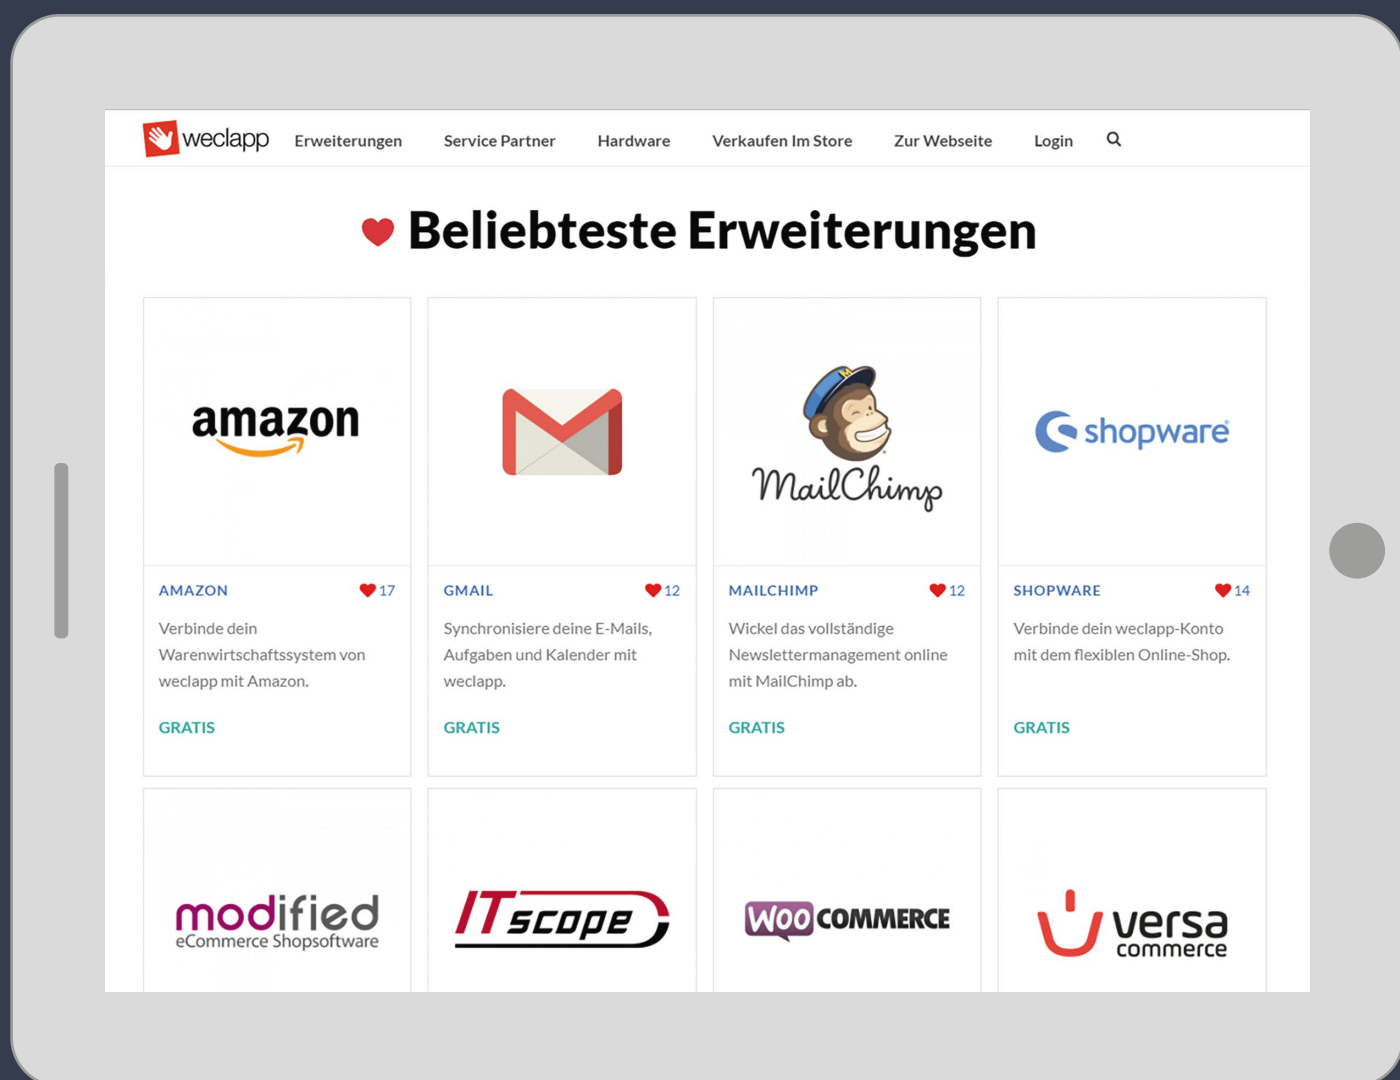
weclapp Erweiterungen Service Partner Hardware Verkaufen Im Store Zur Webseite Login

Beliebteste Erweiterungen

amazon

AMAZON 17

Verbinde dein Warenwirtschaftssystem von weclapp mit Amazon.

GRATIS

GMAIL 12

Synchronisiere deine E-Mails, Aufgaben und Kalender mit weclapp.

GRATIS

MailChimp

MAILCHIMP 12

Wickel das vollständige Newslettermanagement online mit MailChimp ab.

GRATIS

shopware

SHOPWARE 14

Verbinde dein weclapp-Konto mit dem flexiblen Online-Shop.

GRATIS

modified eCommerce Shopsoftware

ITscope

WOO COMMERCE

versa commerce